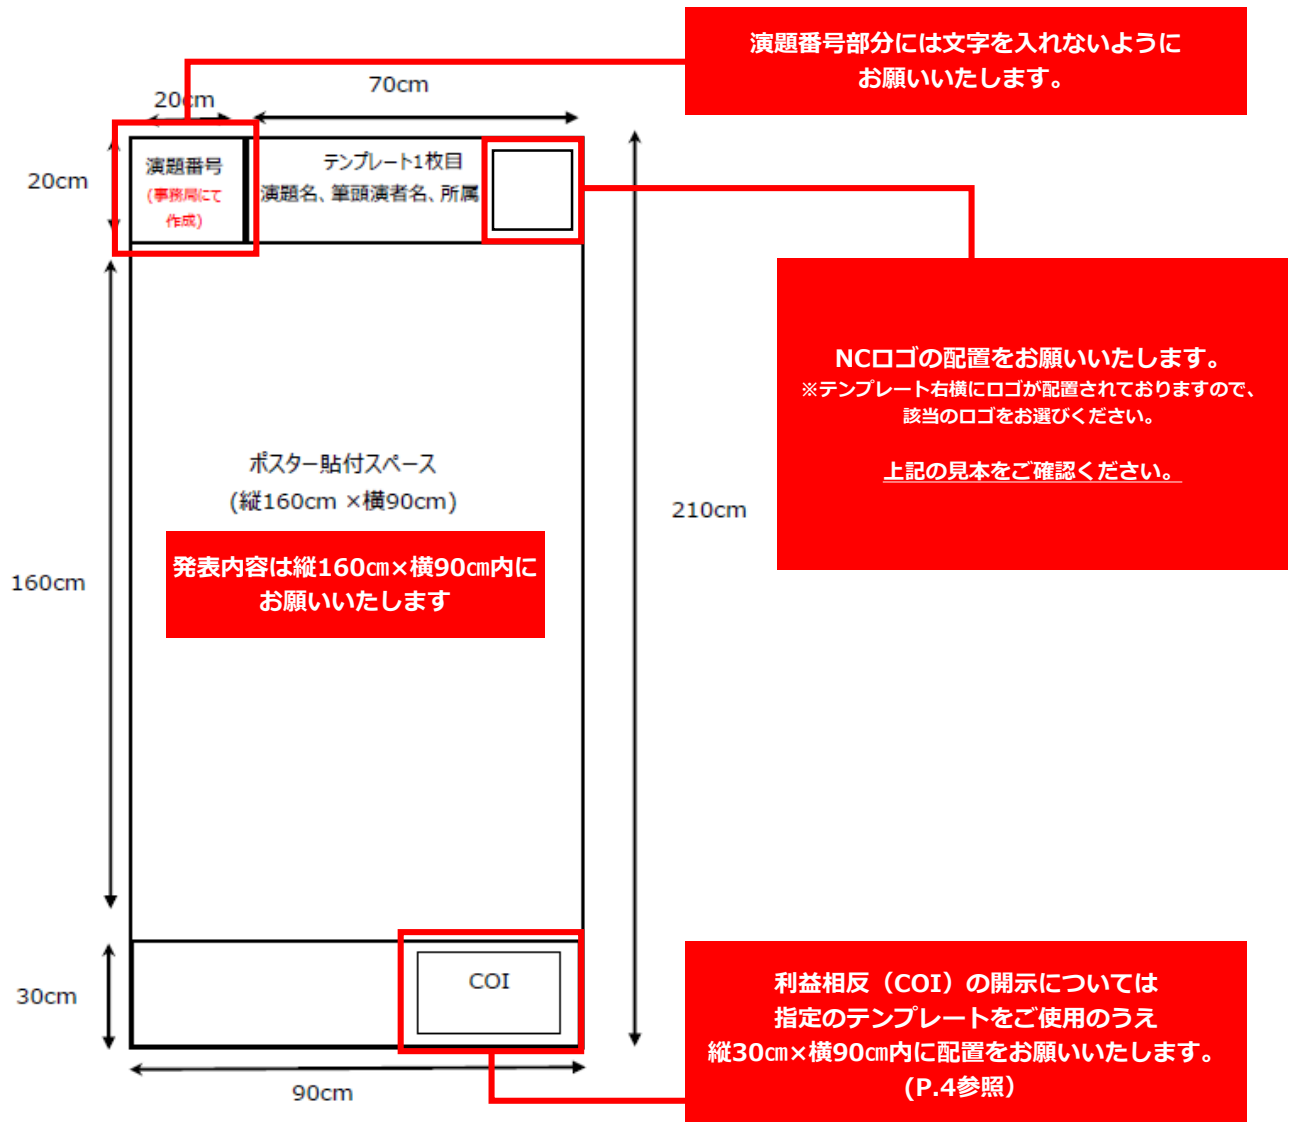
演題番号部分には文字を入れないように
お願いいたします。

20cm

70cm

20cm

演題番号
(事務局にて
作成)

テンプレート1枚目
演題名、筆頭演者名、所属

NCロゴの配置をお願いいたします。
※テンプレート右横にロゴが配置されておりますので、
該当のロゴをお選びください。

上記の見本をご確認ください。

ポスター貼付スペース
(縦160cm ×横90cm)

210cm

160cm

発表内容は縦160㎝×横90㎝内に
お願いいたします

30cm

COI

90cm

利益相反（COI）の開示については
指定のテンプレートをご使用のうえ
縦30㎝×横90㎝内に配置をお願いいたします。
（P.4参照）